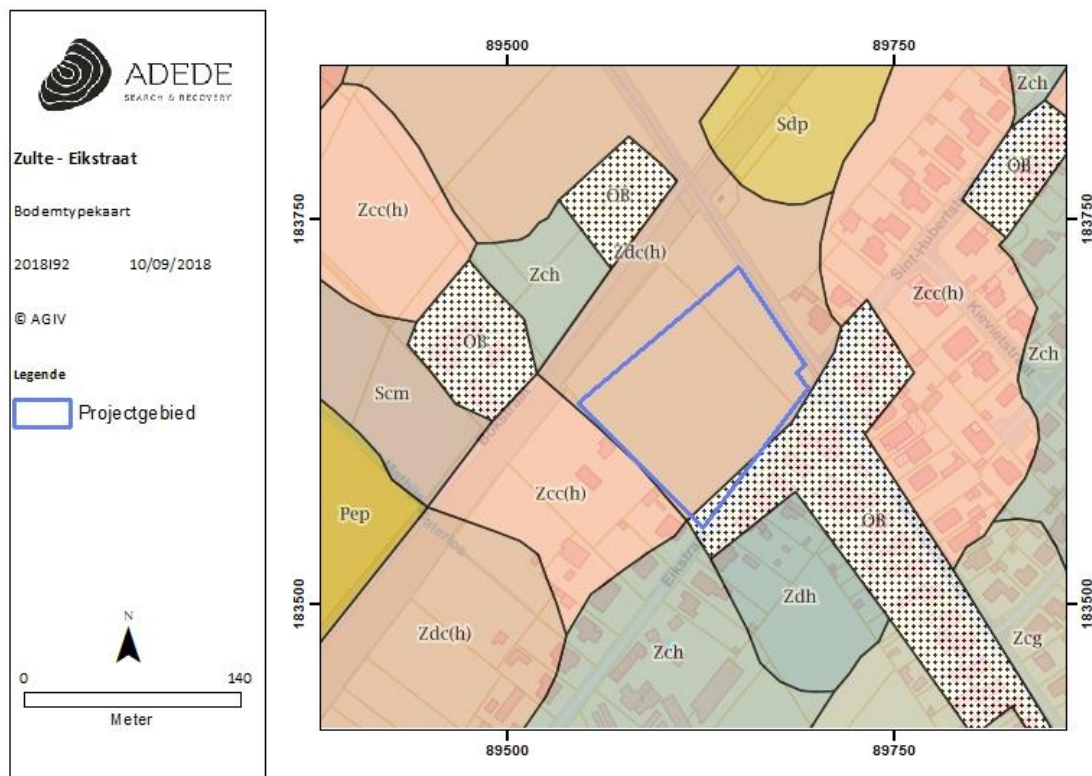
ADEDE
SEARCH & RECOVERY

Zulte - Eikstraat

Bodemtypekaart

2018I92 10/09/2018

© AGIV

Legende

Projectgebied

N

0 140

Meter

89500 89750

183750

183500

183750

183500

Zch

Sdp

OB

Zcc(h)

OB

Zdc(h)

Zch

Zcc(h)

OB

Zch

Scm

Pep

Zcc(h)

OB

Zdh

Zdc(h)

Zch

Zcg

Sint-Hubertu

Kievietstraat

Eikstr

89500 89750